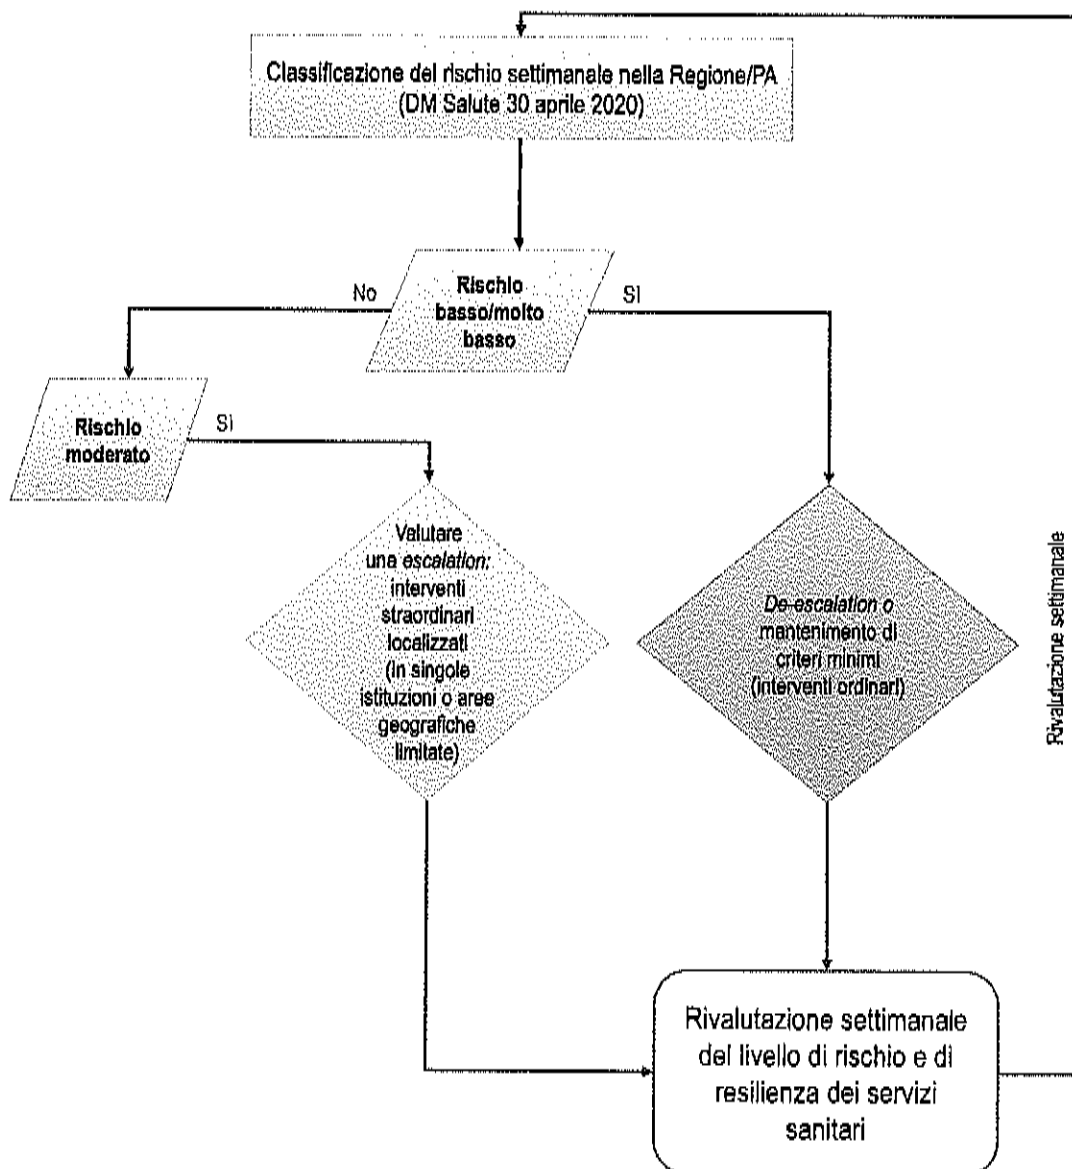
Classificazione del rischio settimanale nella Regione/PA (DM Salute 30 aprile 2020)

No

Rischio basso/molto basso

SI

Rischio moderato

SI

Valutare una *escalation*: interventi straordinari localizzati (in singole istituzioni o aree geografiche limitate)

*De-escalation* o mantenimento di criteri minimi (interventi ordinari)

Rivalutazione settimanale

Rivalutazione settimanale del livello di rischio e di resilienza dei servizi sanitari